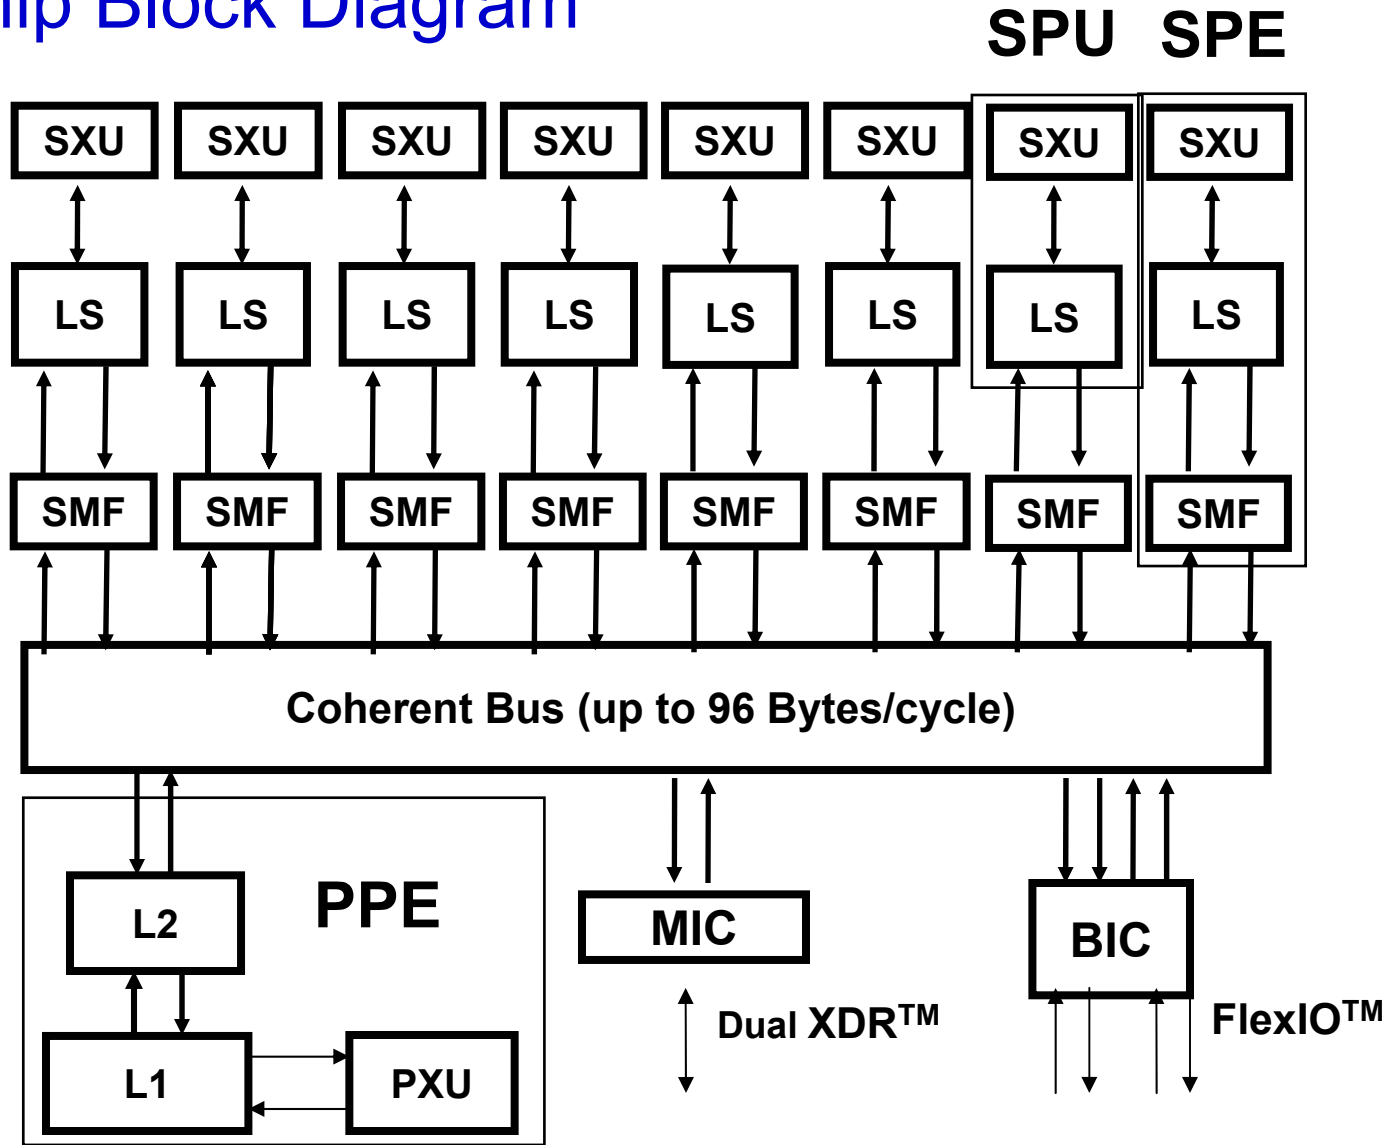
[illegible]ip Block Diagram

SPU SPE

SXU SXU SXU SXU SXU SXU SXU SXU

LS LS LS LS LS LS LS LS

SMF SMF SMF SMF SMF SMF SMF SMF

Coherent Bus (up to 96 Bytes/cycle)

L2

PPE

L1

PXU

MIC

Dual XDR$^{TM}$

BIC

FlexIO$^{TM}$